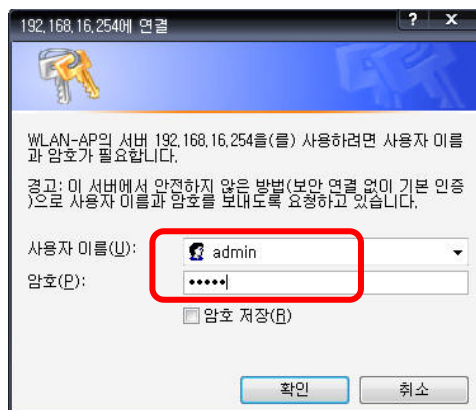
192.168.16.254에 연결

? X

WLAN-AP의 서버 192.168.16.254을(를) 사용하려면 사용자 이름과 암호가 필요합니다.

경고: 이 서버에서 안전하지 않은 방법(보안 연결 없이 기본 인증)으로 사용자 이름과 암호를 보내도록 요청하고 있습니다.

사용자 이름(U): admin

암호(P): •••••

암호 저장(R)

확인

취소